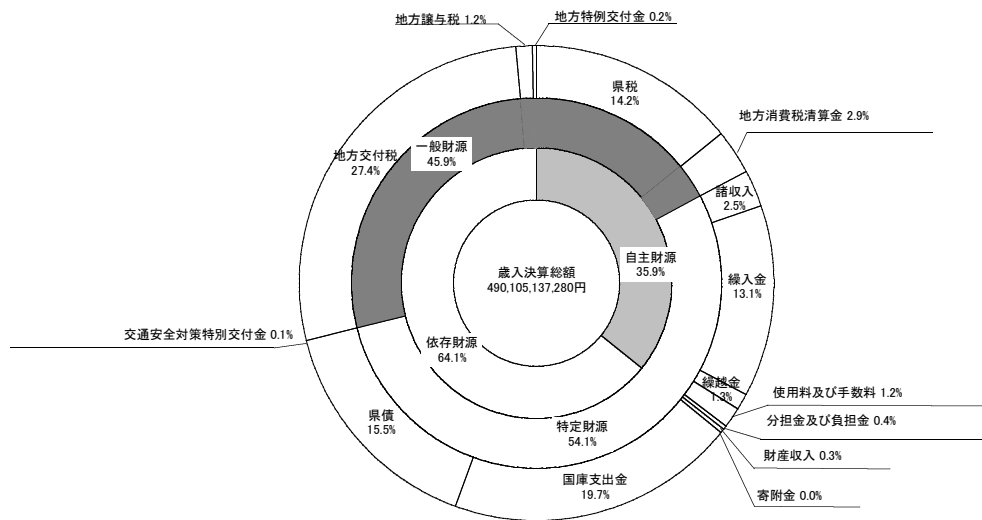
地方譲与税 1.2%
地方特例交付金 0.2%
県税
14.2%
地方消費税清算金 2.9%
地方交付税
27.4%
一般財源
45.9%
諸収入
2.5%
歳入決算総額
490,105,137,280円
自主財源
35.9%
繰入金
13.1%
交通安全対策特別交付金 0.1%
依存財源
64.1%
繰越金
1.3%
使用料及び手数料 1.2%
県債
15.5%
特定財源
54.1%
分担金及び負担金 0.4%
財産収入 0.3%
国庫支出金
19.7%
寄附金 0.0%